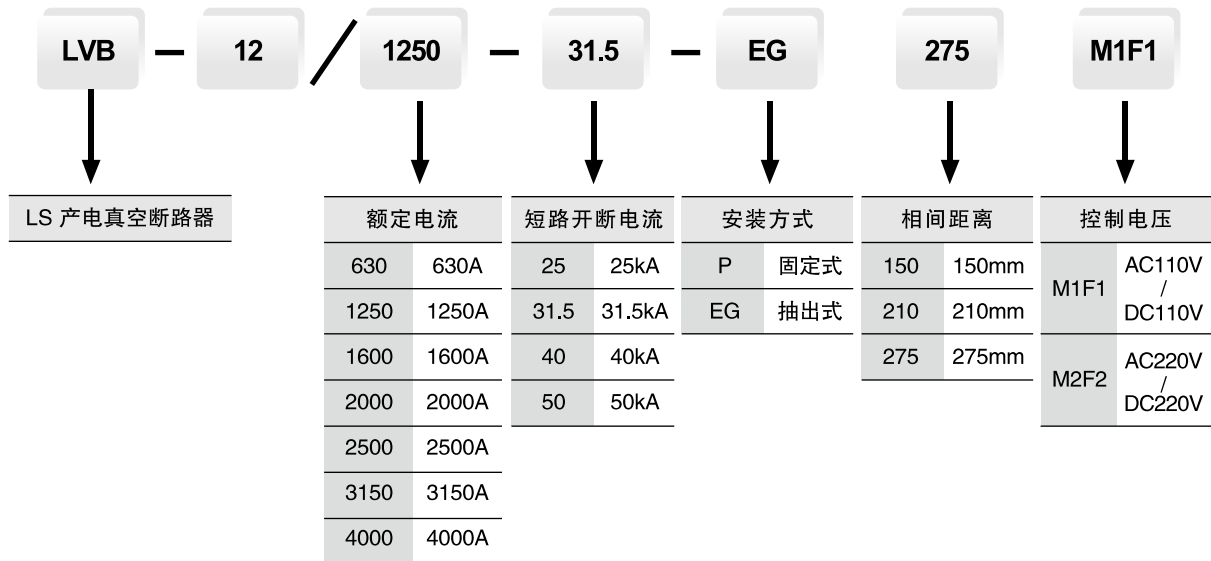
LVB — 12 / 1250 — 31.5 — EG 275 M1F1

LS 产电真空断路器

| 额定电流 | |
|---|---|
| 630 | 630A |
| 1250 | 1250A |
| 1600 | 1600A |
| 2000 | 2000A |
| 2500 | 2500A |
| 3150 | 3150A |
| 4000 | 4000A |

| 短路开断电流 | |
|---|---|
| 25 | 25kA |
| 31.5 | 31.5kA |
| 40 | 40kA |
| 50 | 50kA |

| 安装方式 | |
|---|---|
| P | 固定式 |
| EG | 抽出式 |

| 相间距离 | |
|---|---|
| 150 | 150mm |
| 210 | 210mm |
| 275 | 275mm |

| 控制电压 | |
|---|---|
| M1F1 | AC110V / DC110V |
| M2F2 | AC220V / DC220V |